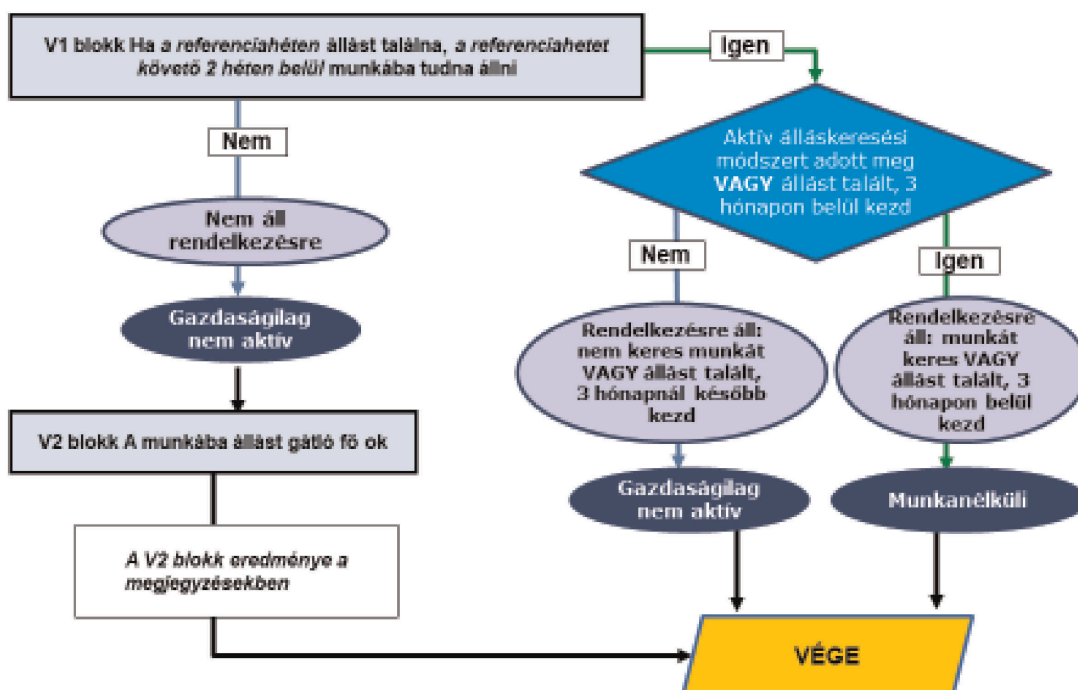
V1 blokk Ha *a referenciahéten* állást találna, *a referenciahetet követő 2 héten belül* munkába tudna állni

Igen

Nem

Aktív álláskeresési módszert adott meg VAGY állást talált, 3 hónapon belül kezd

Nem áll rendelkezésre

Nem

Igen

Gazdaságilag nem aktív

Rendelkezésre áll: nem keres munkát VAGY állást talált, 3 hónapnál később kezd

Rendelkezésre áll: munkát keres VAGY állást talált, 3 hónapon belül kezd

V2 blokk A munkába állást gátló fő ok

Gazdaságilag nem aktív

Munkanélküli

*A V2 blokk eredménye a megjegyzésekben*

VÉGE